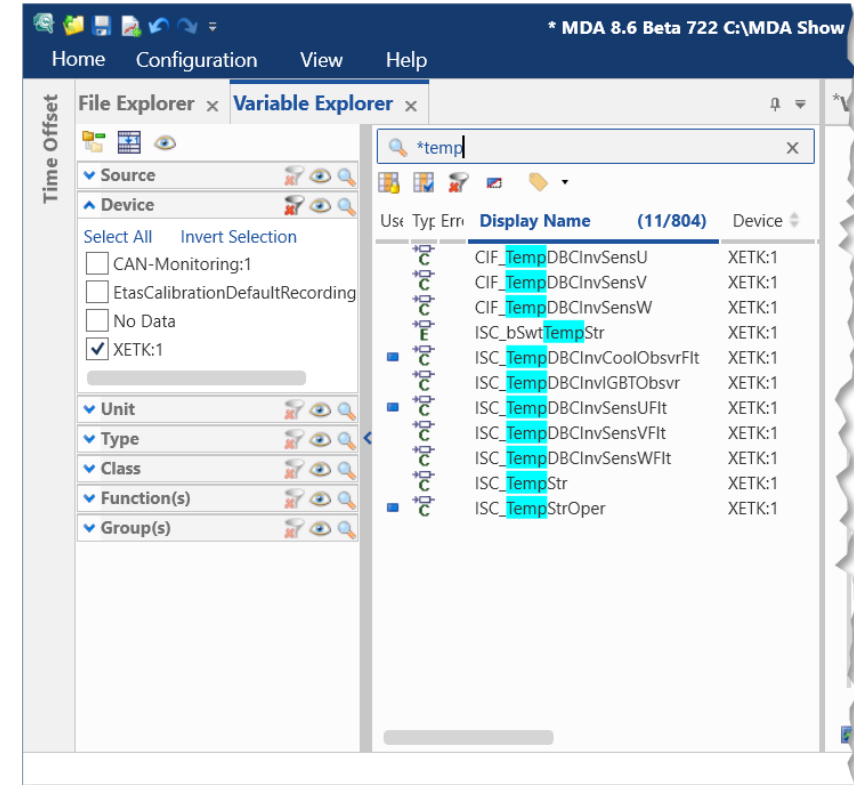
* MDA 8.6 Beta 722 C:\MDA Show

Home Configuration View Help

Time Offset

File Explorer × Variable Explorer ×

Source
Device
Select All Invert Selection
CAN-Monitoring:1
EtasCalibrationDefaultRecording
No Data
XETK:1
Unit
Type
Class
Function(s)
Group(s)

*temp

| Use | Typ | Err | Display Name (11/804) | Device |
|---|---|---|---|---|
| | C | | CIF_TempDBCInvSensU | XETK:1 |
| | C | | CIF_TempDBCInvSensV | XETK:1 |
| | C | | CIF_TempDBCInvSensW | XETK:1 |
| | E | | ISC_bSwtTempStr | XETK:1 |
| | C | | ISC_TempDBCInvCoolObsvrFlt | XETK:1 |
| | C | | ISC_TempDBCInvIGBTObsvr | XETK:1 |
| | C | | ISC_TempDBCInvSensUFlt | XETK:1 |
| | C | | ISC_TempDBCInvSensVFlt | XETK:1 |
| | C | | ISC_TempDBCInvSensWFlt | XETK:1 |
| | C | | ISC_TempStr | XETK:1 |
| | C | | ISC_TempStrOper | XETK:1 |